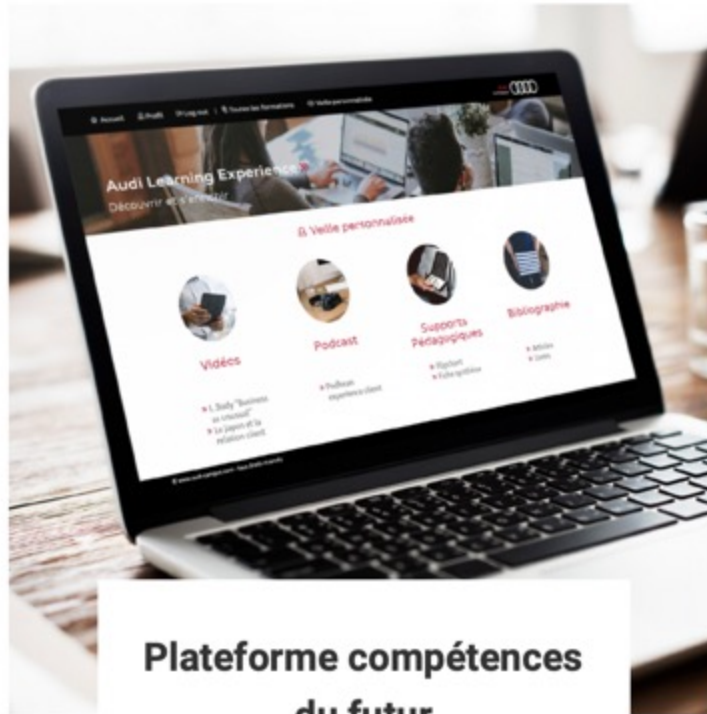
Accueil | Profil | Log out | Toutes les formations | Veille personnalisée

Audi Learning Experience

Découvrir et s'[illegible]

Veille personnalisée

Vidéos

L'Body "Business as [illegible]"
Le Japon et la relation client

Podcast

Podkast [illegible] expérience client

Supports Pédagogiques

Flipchart
Fiche synthèse

Bibliographie

Articles
Livres

Plateforme compétences du futur